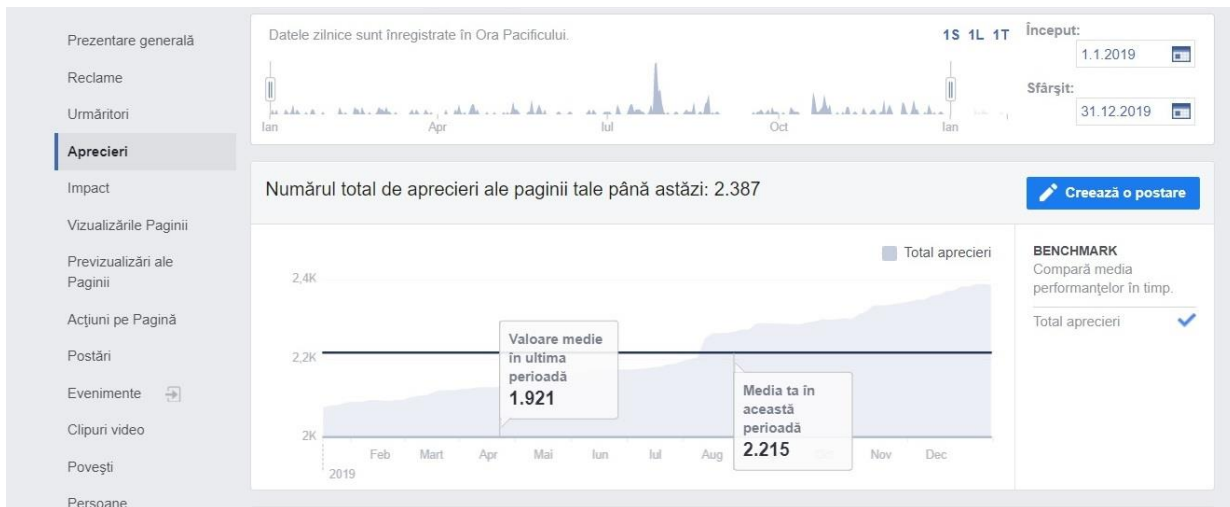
Prezentare generală
Reclame
Urmăritori
Aprecieri
Impact
Vizualizările Paginii
Previzualizări ale Paginii
Acțiuni pe Pagină
Postări
Evenimente
Clipuri video
Povești
Persoane

Datele zilnice sunt înregistrate în Ora Pacificului.
1S 1L 1T
Început:
1.1.2019
Sfârșit:
31.12.2019
Ian Apr Iul Oct Ian

Numărul total de aprecieri ale paginii tale până astăzi: 2.387
Creează o postare

Total aprecieri
2,4K
2,2K
2K
Valoare medie în ultima perioadă
1.921
Media ta în această perioadă
2.215
Feb Mart Apr Mai Iun Iul Aug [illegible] Oct Nov Dec
2019

BENCHMARK
Compară media performanțelor în timp.
Total aprecieri